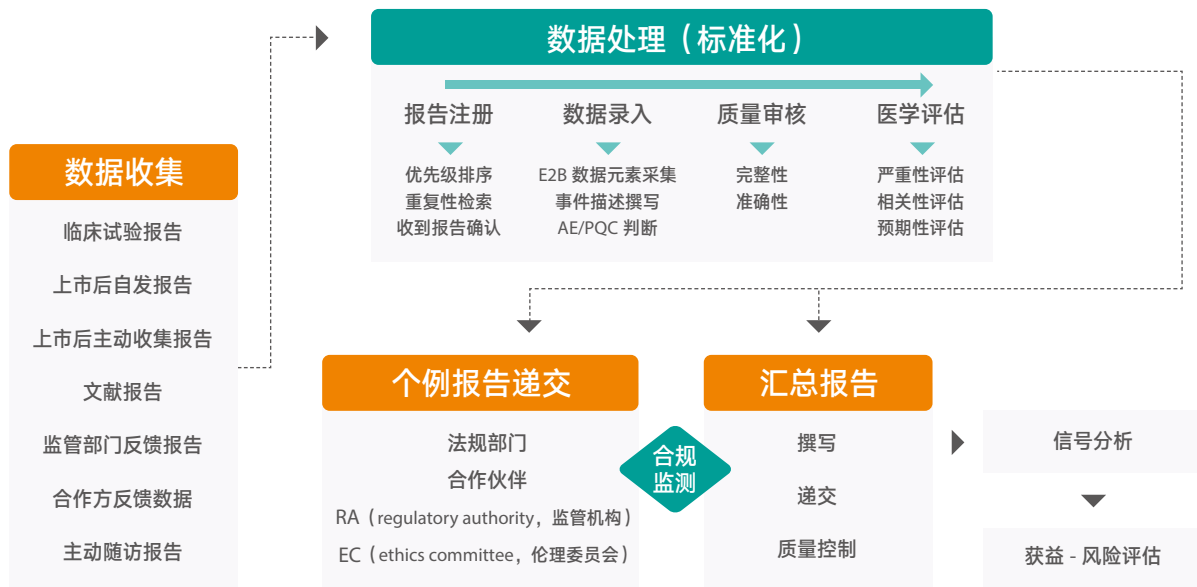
数据收集

临床试验报告

上市后自发报告

上市后主动收集报告

文献报告

监管部门反馈报告

合作方反馈数据

主动随访报告

数据处理（标准化）

报告注册

优先级排序
重复性检索
收到报告确认

数据录入

E2B 数据元素采集
事件描述撰写
AE/PQC 判断

质量审核

完整性
准确性

医学评估

严重性评估
相关性评估
预期性评估

个例报告递交

法规部门
合作伙伴
RA（regulatory authority，监管机构）
EC（ethics committee，伦理委员会）

合规监测

汇总报告

撰写
递交
质量控制

信号分析

获益 - 风险评估